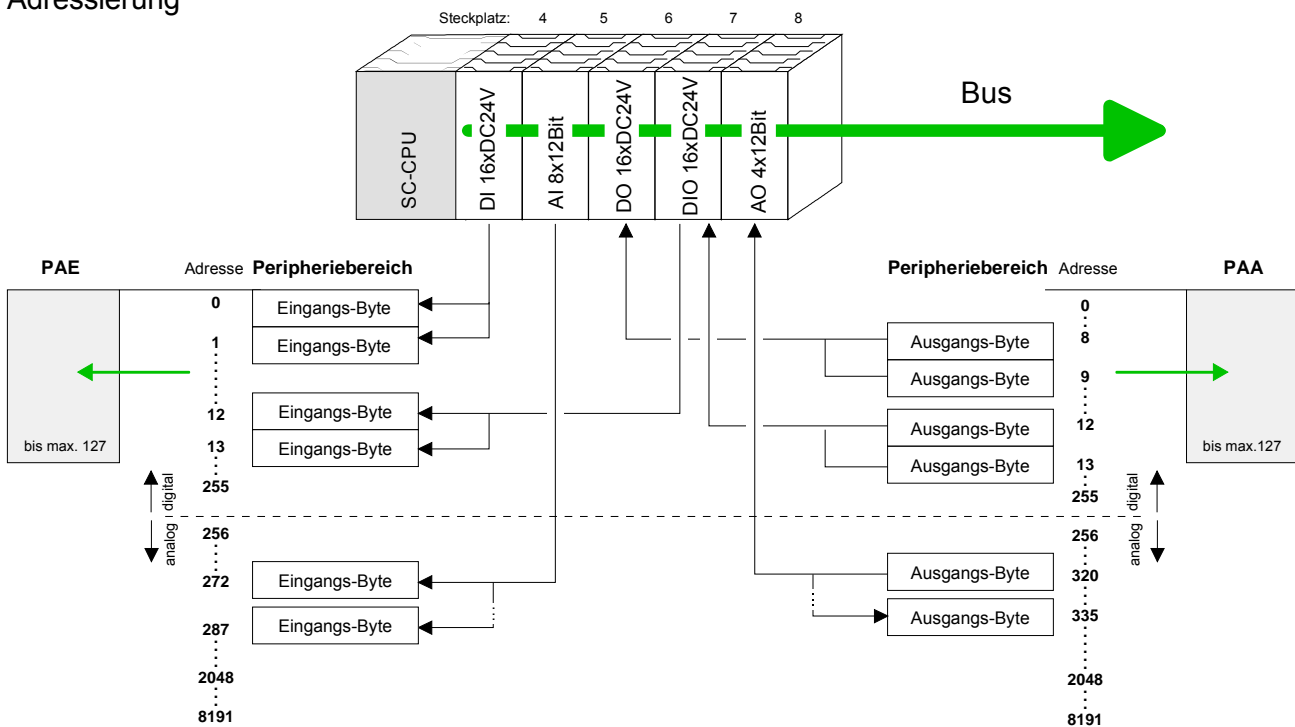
Adressierung

Steckplatz: 4 5 6 7 8

SC-CPU
DI 16xDC24V
AI 8x12Bit
DO 16xDC24V
DIO 16xDC24V
AO 4x12Bit

Bus

PAE
Adresse Peripheriebereich
0 Eingangs-Byte
1 Eingangs-Byte
12 Eingangs-Byte
13 Eingangs-Byte
255
256
272 Eingangs-Byte
287 Eingangs-Byte
2048
8191
bis max. 127
digital
analog

Peripheriebereich Adresse
PAA
Ausgangs-Byte 0
Ausgangs-Byte 8
Ausgangs-Byte 9
Ausgangs-Byte 12
13
255
256
Ausgangs-Byte 320
Ausgangs-Byte 335
2048
8191
bis max.127
digital
analog